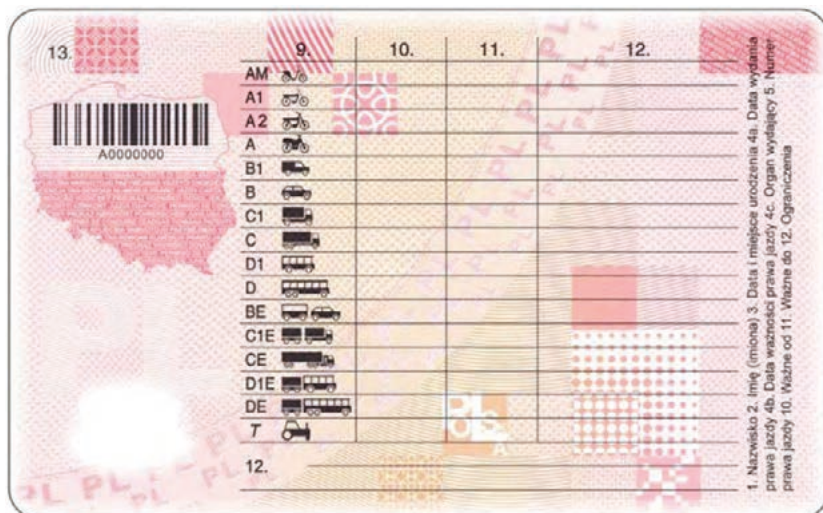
13.

A0000000

| 9. | 10. | 11. | 12. |
|---|---|---|---|
| AM | | | |
| A1 | | | |
| A2 | | | |
| A | | | |
| B1 | | | |
| B | | | |
| C1 | | | |
| C | | | |
| D1 | | | |
| D | | | |
| BE | | | |
| C1E | | | |
| CE | | | |
| D1E | | | |
| DE | | | |
| T | | | |

12.

PL PL PL

1. Nazwisko 2. Imię (imiona) 3. Data i miejsce urodzenia 4a. Data wydania prawa jazdy 4b. Data ważności prawa jazdy 4c. Organ wydający 5. Numer prawa jazdy 10. Ważne od 11. Ważne do 12. Ograniczenia